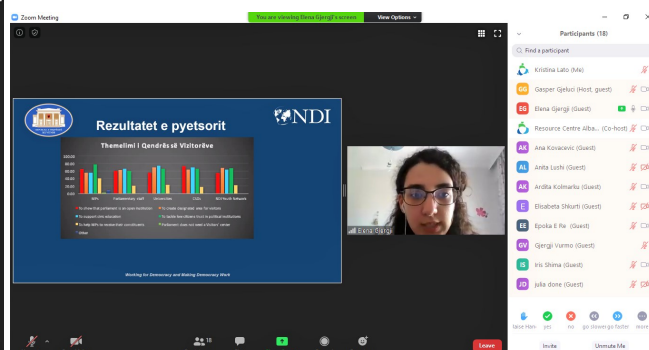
Zoom Meeting

You are viewing Elena Gjergji's screen

View Options

Rezultatet e pyetsorit

NDI

Themelimi i Qendrës së Vizitorëve

Working for Democracy and Making Democracy Work

Elena Gjergji

Participants (18)

Find a participant

Kristina Lato (Me)

Gasper Gjeluci (Host, guest)

Elena Gjergji (Guest)

Resource Centre Alba... (Co-host)

Ana Kovacevic (Guest)

Anita Lushi (Guest)

Ardita Kolmarku (Guest)

Elisabeta Shkurti (Guest)

Epoka E Re (Guest)

Gjergji Vurmo (Guest)

Iris Shima (Guest)

julia done (Guest)

raise Hand

yes

no

go slower

go faster

more

Invite

Unmute Me

18

Leave